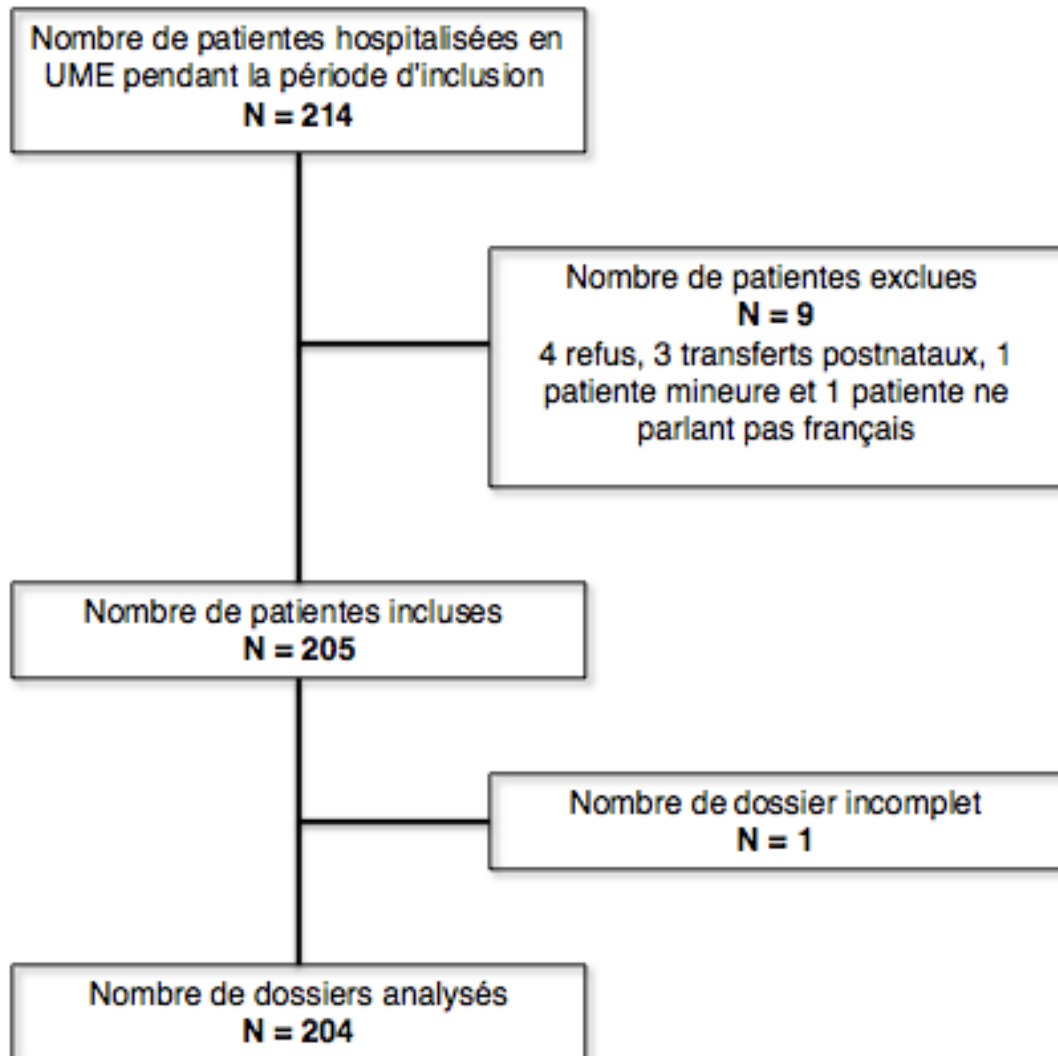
Nombre de patientes hospitalisées en UME pendant la période d'inclusion
N = 214

Nombre de patientes exclues
N = 9
4 refus, 3 transferts postnataux, 1 patiente mineure et 1 patiente ne parlant pas français

Nombre de patientes incluses
N = 205

Nombre de dossier incomplet
N = 1

Nombre de dossiers analysés
N = 204